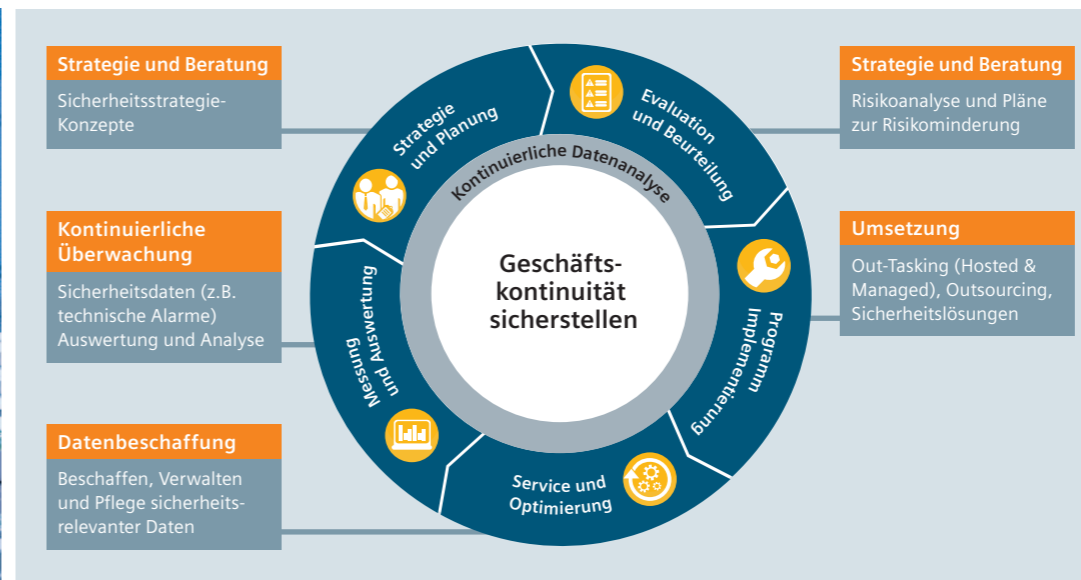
Strategie und Beratung

Sicherheitsstrategie-Konzepte

Kontinuierliche Überwachung

Sicherheitsdaten (z.B. technische Alarme) Auswertung und Analyse

Datenbeschaffung

Beschaffen, Verwalten und Pflege sicherheitsrelevanter Daten

Strategie und Planung

Evaluation und Beurteilung

Kontinuierliche Datenanalyse

Geschäftskontinuität sicherstellen

Messung und Auswertung

Programm Implementierung

Service und Optimierung

Strategie und Beratung

Risikoanalyse und Pläne zur Risikominderung

Umsetzung

Out-Tasking (Hosted & Managed), Outsourcing, Sicherheitslösungen